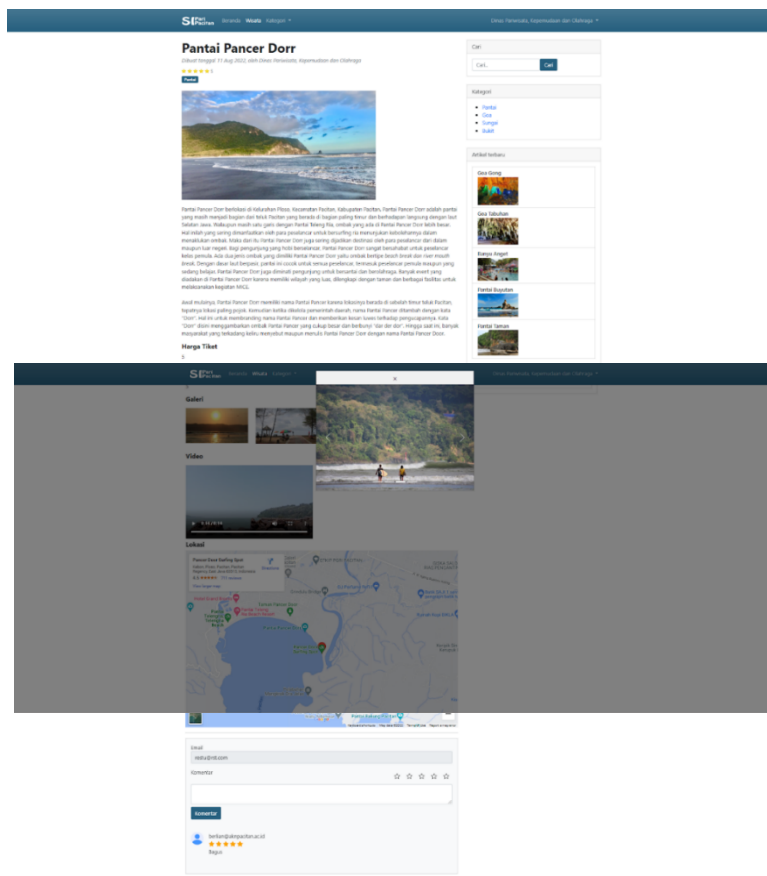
SI Pariwisata Pacitan Beranda Wisata Kategori ▾ Dinas Pariwisata, Kepemudaan dan Olahraga ▾

Pantai Pancer Dorr

Dibuat tanggal 11 Aug 2022, oleh Dinas Pariwisata, Kepemudaan dan Olahraga

★★★★★ 5

Pantai

Pantai Pancer Dorr berlokasi di Kelurahan Ploso, Kecamatan Pacitan, Kabupaten Pacitan. Pantai Pancer Dorr adalah pantai yang masih menjadi bagian dari teluk Pacitan yang berada di bagian paling timur dan berhadapan langsung dengan laut Selatan Jawa. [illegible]

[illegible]

Harga Tiket

5

Cari

Cari...

Cari

Kategori

Pantai

Goa

Sungai

Bukit

Artikel terbaru

Goa Gong

Goa Tabuhan

Banyu Anget

Pantai Buyutan

Pantai Taman

Galeri

×

Video

Lokasi

Email

vadiu@ntt.com

Komentar

☆ ☆ ☆ ☆ ☆

Komentar

berlian@stmpacitan.ac.id

★★★★★

Bagus